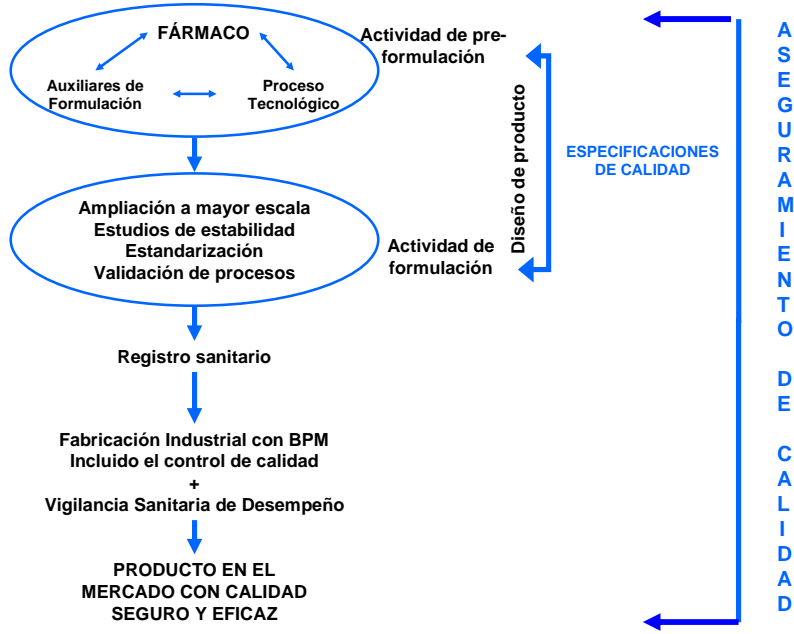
FÁRMACO

Auxiliares de Formulación

Proceso Tecnológico

Actividad de preformulación

Diseño de producto

ESPECIFICACIONES DE CALIDAD

Ampliación a mayor escala
Estudios de estabilidad
Estandarización
Validación de procesos

Actividad de formulación

Registro sanitario

Fabricación Industrial con BPM
Incluido el control de calidad
+
Vigilancia Sanitaria de Desempeño

PRODUCTO EN EL MERCADO CON CALIDAD SEGURO Y EFICAZ

ASEGURAMIENTO DE CALIDAD